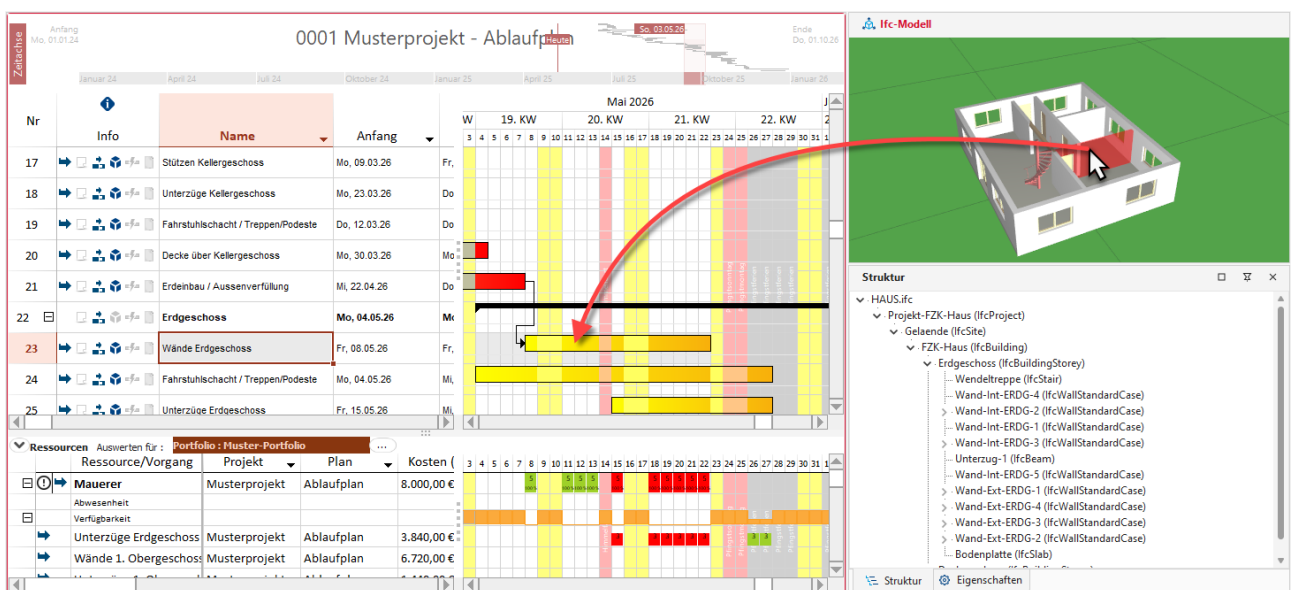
Zeitachse

Anfang
Mo, 01.01.24

0001 Musterprojekt - Ablaufplan

Heute

So, 03.05.26

Ende
Do, 01.10.26

Januar 24 April 24 Juli 24 Oktober 24 Januar 25 April 25 Juli 25 Oktober 25

| Nr | Info | Name | Anfang | |
|---|---|---|---|---|
| 17 | | Stützen Kellergeschoss | Mo, 09.03.26 | Fr, |
| 18 | | Unterzüge Kellergeschoss | Mo, 23.03.26 | Do |
| 19 | | Fahrstuhlschacht / Treppen/Podeste | Do, 12.03.26 | Do |
| 20 | | Decke über Kellergeschoss | Mo, 30.03.26 | Mo |
| 21 | | Erdeinbau / Aussenverfüllung | Mi, 22.04.26 | Do |
| 22 | | Erdgeschoss | Mo, 04.05.26 | Mo |
| 23 | | Wände Erdgeschoss | Fr, 08.05.26 | Fr, |
| 24 | | Fahrstuhlschacht / Treppen/Podeste | Mo, 04.05.26 | Mi, |
| 25 | | Unterzüge Erdgeschoss | Fr, 15.05.26 | Mi, |

Mai 2026
W 19. KW 20. KW 21. KW 22. KW
3 4 5 6 7 8 9 10 11 12 13 14 15 16 17 18 19 20 21 22 23 24 25 26 27 28 29 30 31 1

Ressourcen Auswerten für : Portfolio : Muster-Portfolio

| | Ressource/Vorgang | Projekt | Plan | Kosten ( |
|---|---|---|---|---|
| | Mauerer | Musterprojekt | Ablaufplan | 8.000,00 € |
| | Abwesenheit | | | |
| | Verfügbarkeit | | | |
| | Unterzüge Erdgeschoss | Musterprojekt | Ablaufplan | 3.840,00 € |
| | Wände 1. Obergeschoss | Musterprojekt | Ablaufplan | 6.720,00 € |

3 4 5 6 7 8 9 10 11 12 13 14 15 16 17 18 19 20 21 22 23 24 25 26 27 28 29 30 31 1

Ifc-Modell

Struktur

HAUS.ifc
Projekt-FZK-Haus (IfcProject)
Gelaende (IfcSite)
FZK-Haus (IfcBuilding)
Erdgeschoss (IfcBuildingStorey)
Wendeltreppe (IfcStair)
Wand-Int-ERDG-4 (IfcWallStandardCase)
Wand-Int-ERDG-2 (IfcWallStandardCase)
Wand-Int-ERDG-1 (IfcWallStandardCase)
Wand-Int-ERDG-3 (IfcWallStandardCase)
Unterzug-1 (IfcBeam)
Wand-Int-ERDG-5 (IfcWallStandardCase)
Wand-Ext-ERDG-1 (IfcWallStandardCase)
Wand-Ext-ERDG-4 (IfcWallStandardCase)
Wand-Ext-ERDG-3 (IfcWallStandardCase)
Wand-Ext-ERDG-2 (IfcWallStandardCase)
Bodenplatte (IfcSlab)

Struktur Eigenschaften